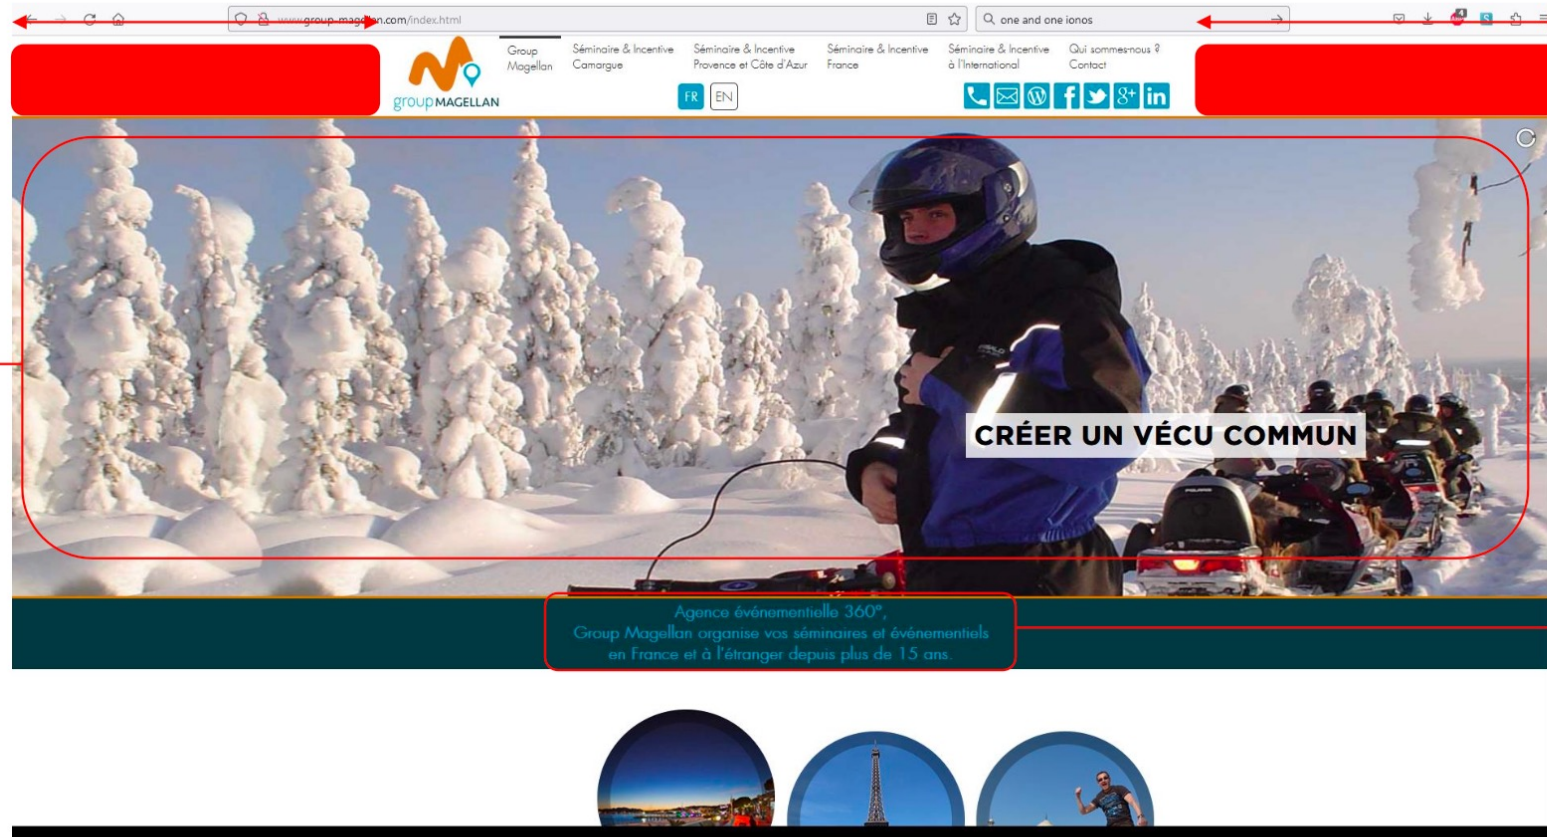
www.group-magellan.com/index.html

one and one ionos

groupMAGELLAN

Group Magellan

Séminaire & Incentive Camargue

Séminaire & Incentive Provence et Côte d'Azur

Séminaire & Incentive France

Séminaire & Incentive à l'International

Qui sommes-nous ? Contact

FR EN

CRÉER UN VÉCU COMMUN

Agence événementielle 360°, Group Magellan organise vos séminaires et événementiels en France et à l'étranger depuis plus de 15 ans.